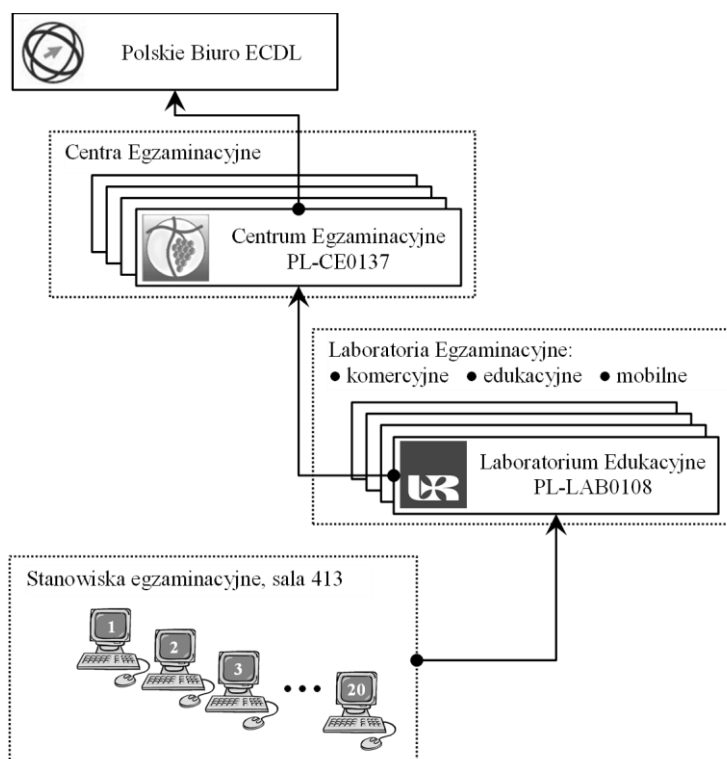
Polskie Biuro ECDL

Centra Egzaminacyjne

Centrum Egzaminacyjne
PL-CE0137

Laboratoria Egzaminacyjne:
● komercyjne ● edukacyjne ● mobilne

Laboratorium Edukacyjne
PL-LAB0108

Stanowiska egzaminacyjne, sala 413

1
2
3
• • •
20